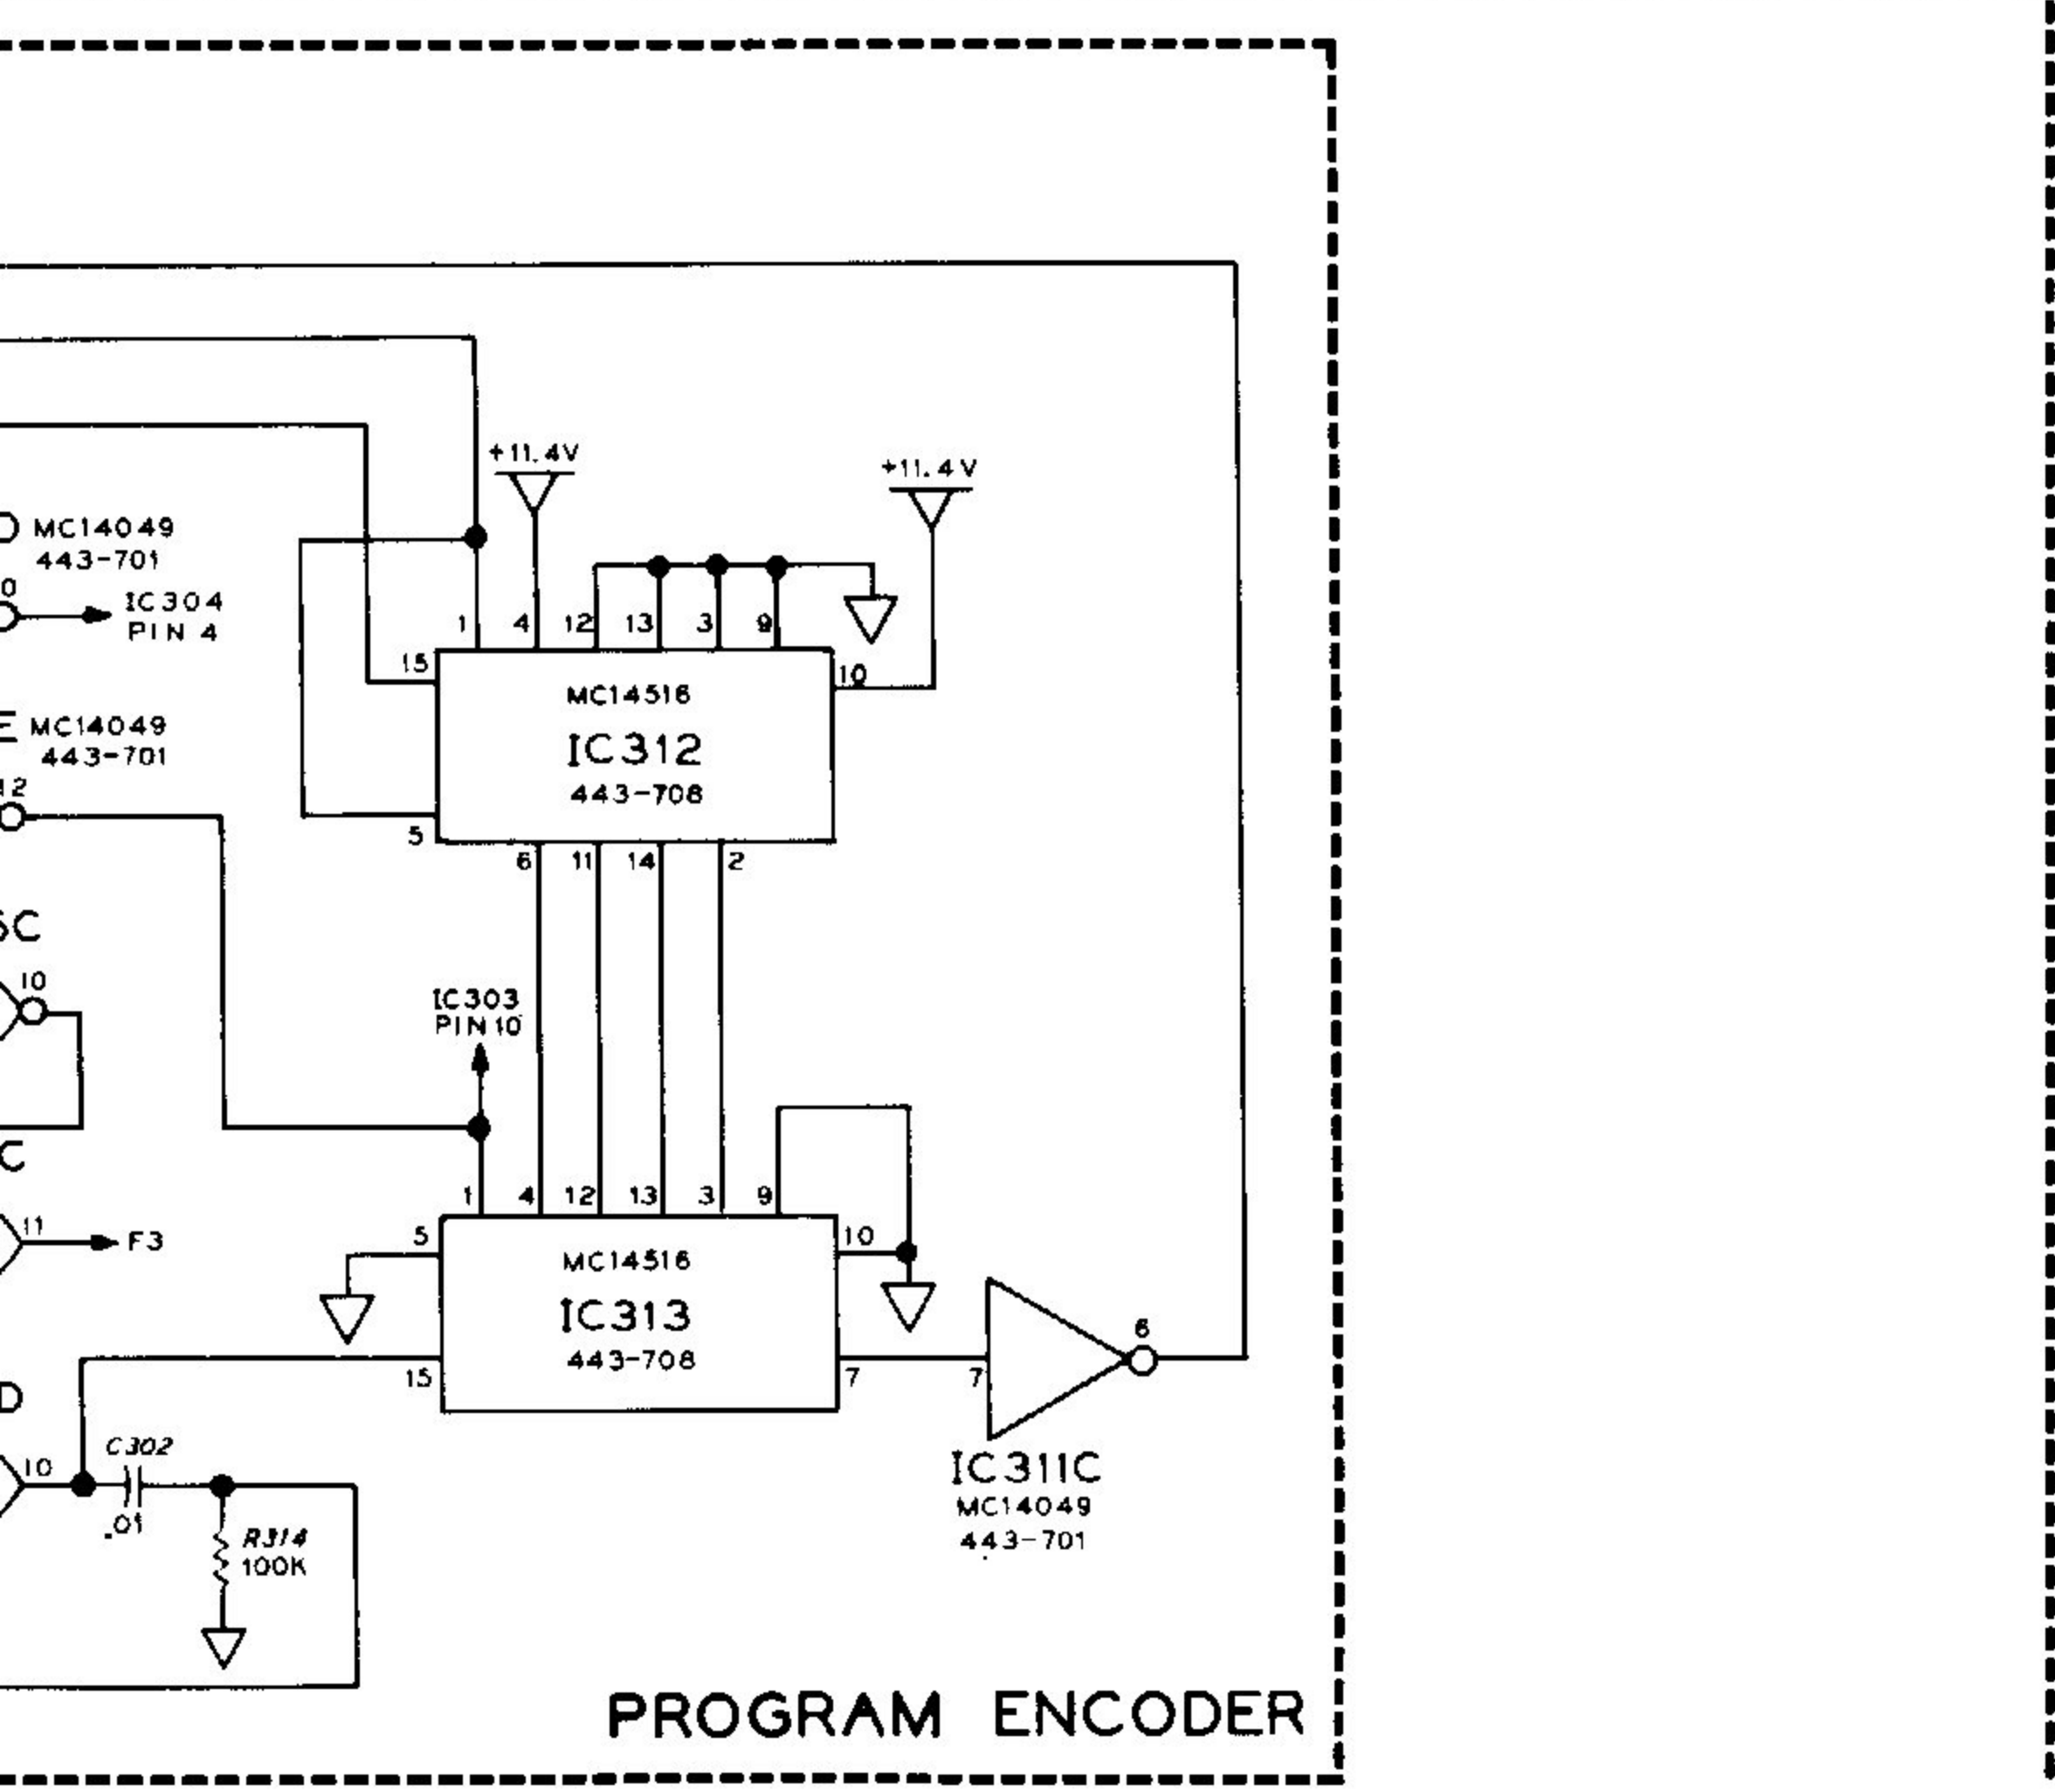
+11.4V

+11.4V

D MC14049
443-701

0

IC304
PIN 4

1 4 12 13 3 9

15

10

MC14516
IC312
443-708

E MC14049
443-701

12

5

6 11 14 2

SC

10

IC303
PIN 10

C

1 4 12 13 3 9

11

F3

5

10

MC14516
IC313
443-708

6

D

15

7

7

C302

10

.01

R314
100K

IC311C
MC14049
443-701

PROGRAM ENCODER